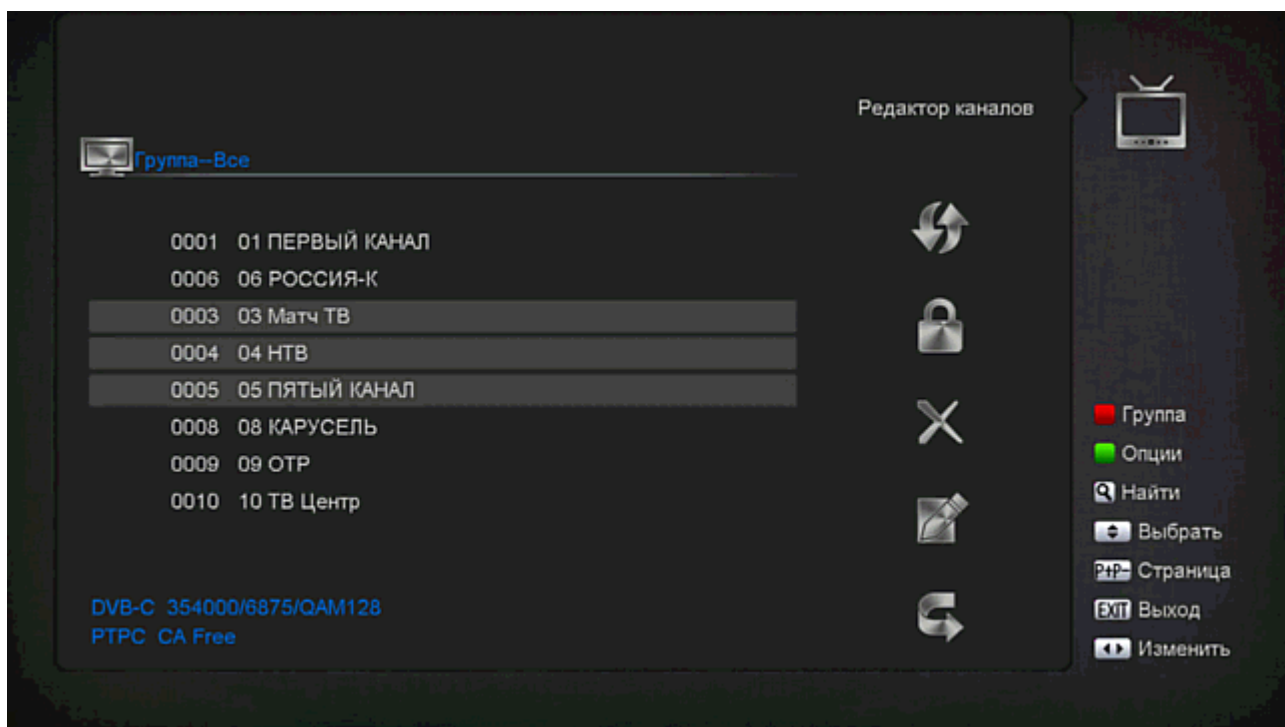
Редактор каналов

Группа--Все

0001 01 ПЕРВЫЙ КАНАЛ
0006 06 РОССИЯ-К
0003 03 Матч ТВ
0004 04 НТВ
0005 05 ПЯТЫЙ КАНАЛ
0008 08 КАРУСЕЛЬ
0009 09 ОТР
0010 10 ТВ Центр

DVB-C 354000/6875/QAM128
РТРС CA Free

Группа
Опции
Найти
Выбрать
P+P- Страница
EXIT Выход
Изменить